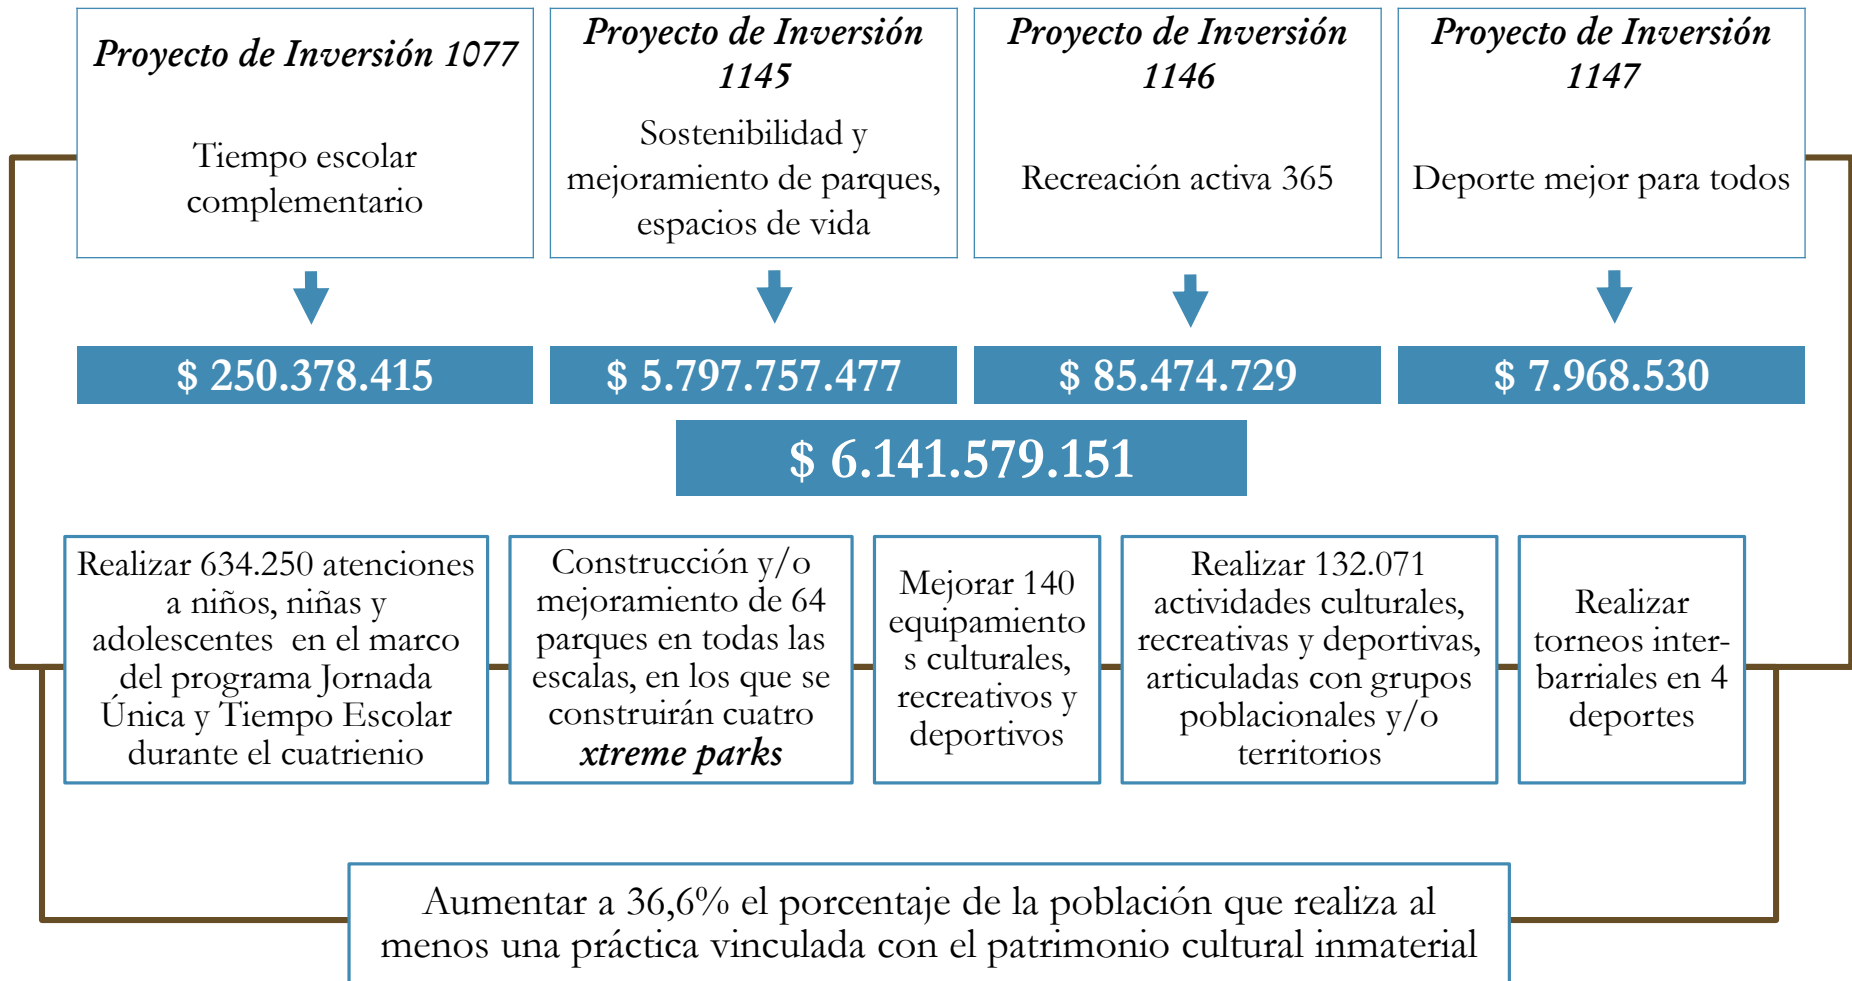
Proyecto de Inversión 1077

Tiempo escolar complementario

Proyecto de Inversión 1145

Sostenibilidad y mejoramiento de parques, espacios de vida

Proyecto de Inversión 1146

Recreación activa 365

Proyecto de Inversión 1147

Deporte mejor para todos

$ 250.378.415

$ 5.797.757.477

$ 85.474.729

$ 7.968.530

$ 6.141.579.151

Realizar 634.250 atenciones a niños, niñas y adolescentes en el marco del programa Jornada Única y Tiempo Escolar durante el cuatrienio

Construcción y/o mejoramiento de 64 parques en todas las escalas, en los que se construirán cuatro ***xtreme parks***

Mejorar 140 equipamiento s culturales, recreativos y deportivos

Realizar 132.071 actividades culturales, recreativas y deportivas, articuladas con grupos poblacionales y/o territorios

Realizar torneos inter-barriales en 4 deportes

Aumentar a 36,6% el porcentaje de la población que realiza al menos una práctica vinculada con el patrimonio cultural inmaterial